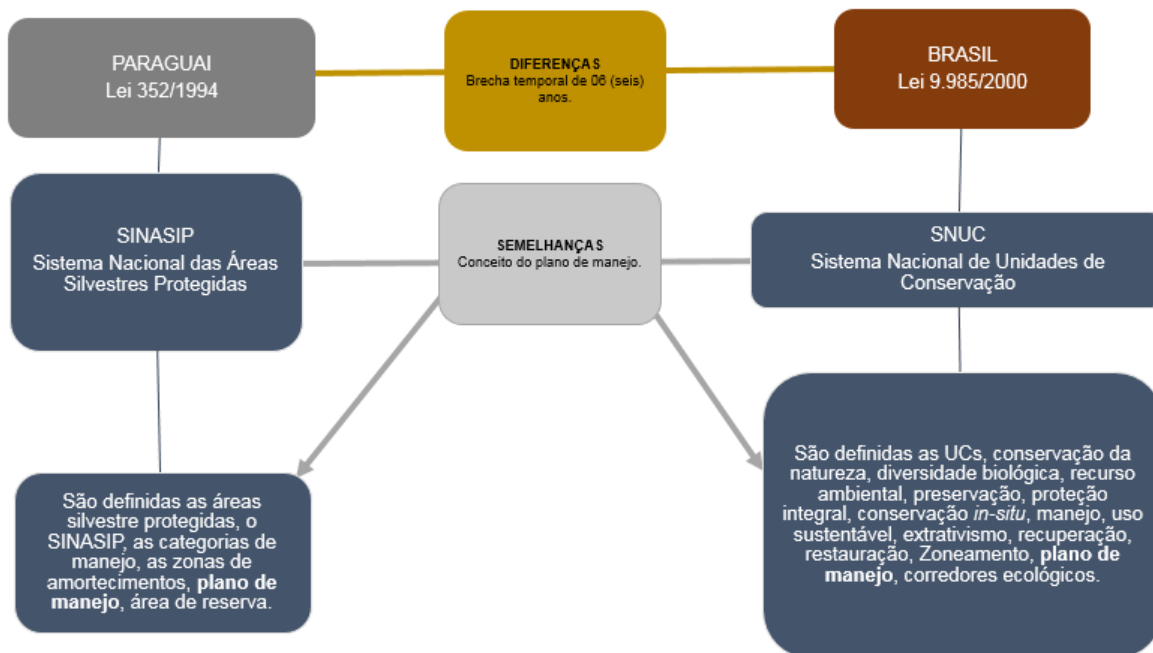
PARAGUAI
Lei 352/1994

DIFERENÇAS
Brecha temporal de 06 (seis) anos.

BRASIL
Lei 9.985/2000

SINASIP
Sistema Nacional das Áreas Silvestres Protegidas

SEMELHANÇAS
Conceito do plano de manejo.

SNUC
Sistema Nacional de Unidades de Conservação

São definidas as áreas silvestre protegidas, o SINASIP, as categorias de manejo, as zonas de amortecimentos, **plano de manejo**, área de reserva.

São definidas as UCs, conservação da natureza, diversidade biológica, recurso ambiental, preservação, proteção integral, conservação *in-situ*, manejo, uso sustentável, extrativismo, recuperação, restauração, Zoneamento, **plano de manejo**, corredores ecológicos.